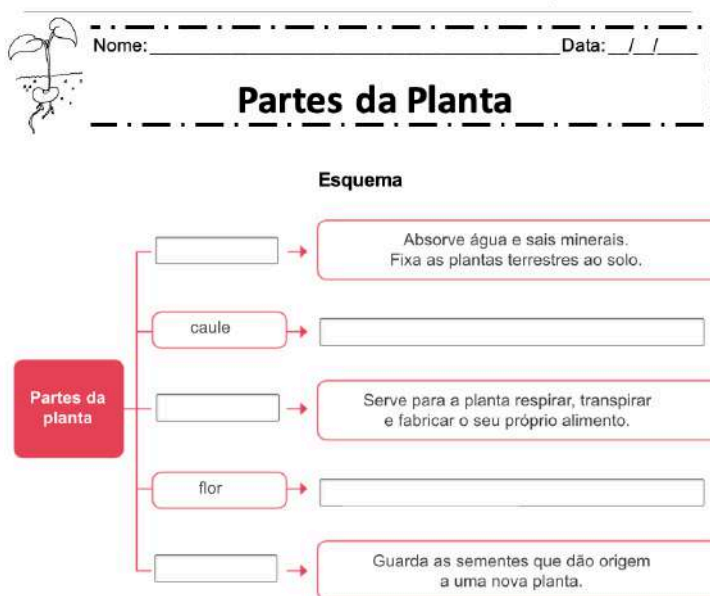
Nome:______________________________________ Data: __/__/____

Partes da Planta

Esquema

Partes da planta

Absorve água e sais minerais. Fixa as plantas terrestres ao solo.

caule

Serve para a planta respirar, transpirar e fabricar o seu próprio alimento.

flor

Guarda as sementes que dão origem a uma nova planta.